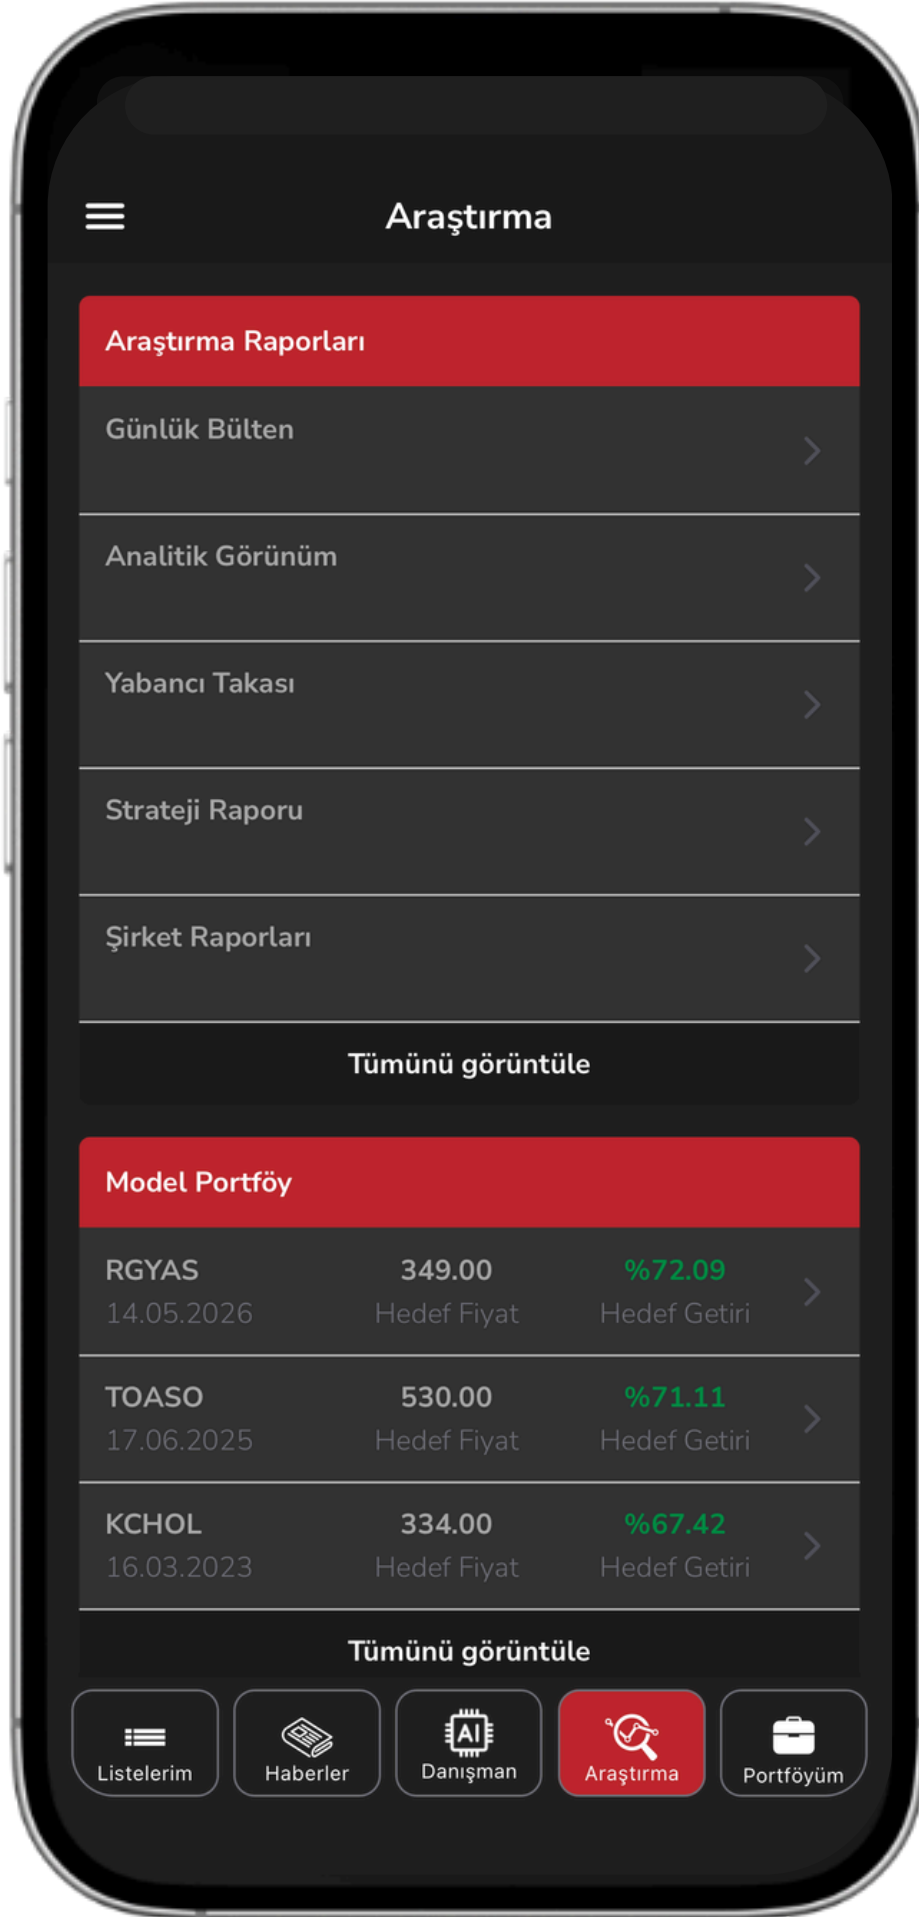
Araştırma

Araştırma Raporları

Günlük Bülten

Analitik Görünüm

Yabancı Takası

Strateji Raporu

Şirket Raporları

Tümünü görüntüle

Model Portföy

| | | |
|---|---|---|
| RGYAS 14.05.2026 | 349.00 Hedef Fiyat | %72.09 Hedef Getiri |
| TOASO 17.06.2025 | 530.00 Hedef Fiyat | %71.11 Hedef Getiri |
| KCHOL 16.03.2023 | 334.00 Hedef Fiyat | %67.42 Hedef Getiri |

Tümünü görüntüle

Listelerim
Haberler
AI
Danışman
Araştırma
Portföyüm